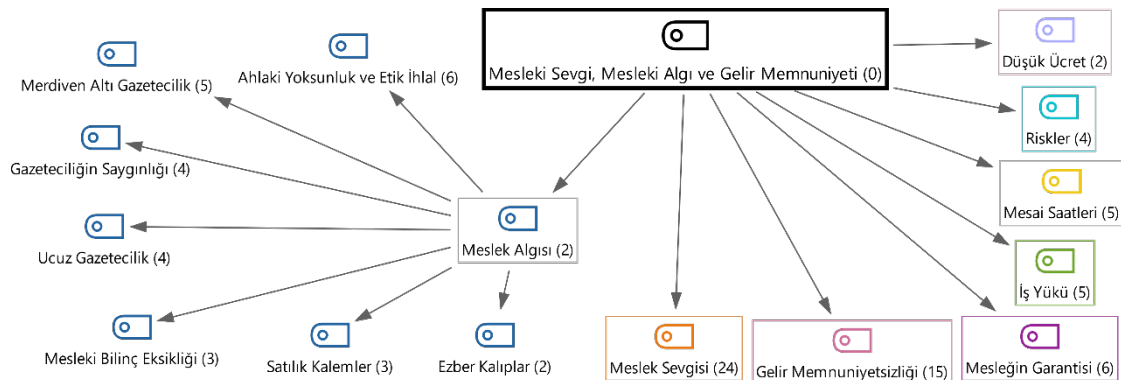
Mesleki Sevgi, Mesleki Algı ve Gelir Memnuniyeti (0)

Düşük Ücret (2)

Riskler (4)

Mesai Saatleri (5)

İş Yükü (5)

Mesleğin Garantisi (6)

Gelir Memnuniyetsizliği (15)

Meslek Sevgisi (24)

Meslek Algısı (2)

Ahlaki Yoksunluk ve Etik İhlal (6)

Merdiven Altı Gazetecilik (5)

Gazeteciliğin Saygınlığı (4)

Ucuz Gazetecilik (4)

Mesleki Bilinç Eksikliği (3)

Satılık Kalemler (3)

Ezber Kalıplar (2)